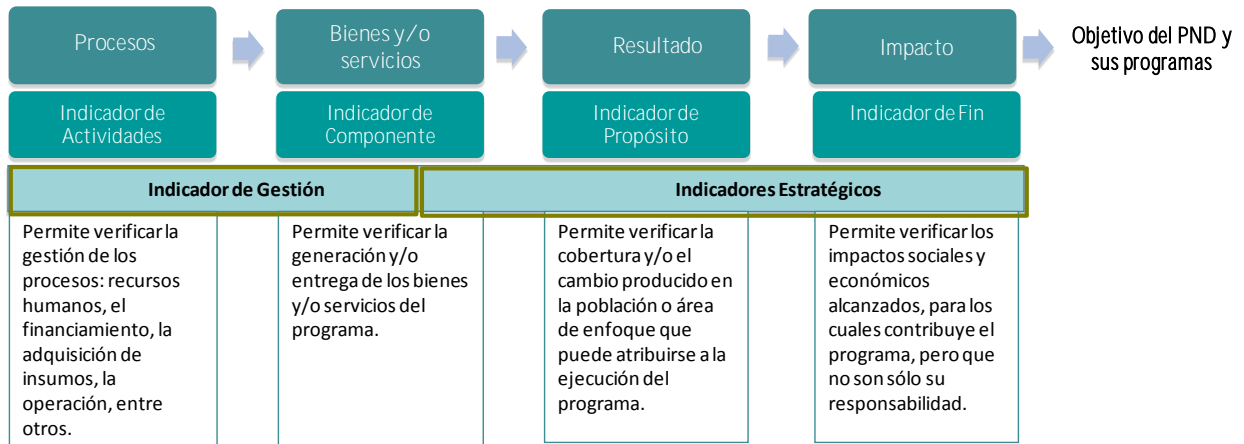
Procesos

Bienes y/o servicios

Resultado

Impacto

Objetivo del PND y sus programas

Indicador de Actividades

Indicador de Componente

Indicador de Propósito

Indicador de Fin

Indicador de Gestión

Indicadores Estratégicos

Permite verificar la gestión de los procesos: recursos humanos, el financiamiento, la adquisición de insumos, la operación, entre otros.

Permite verificar la generación y/o entrega de los bienes y/o servicios del programa.

Permite verificar la cobertura y/o el cambio producido en la población o área de enfoque que puede atribuirse a la ejecución del programa.

Permite verificar los impactos sociales y económicos alcanzados, para los cuales contribuye el programa, pero que no son sólo su responsabilidad.